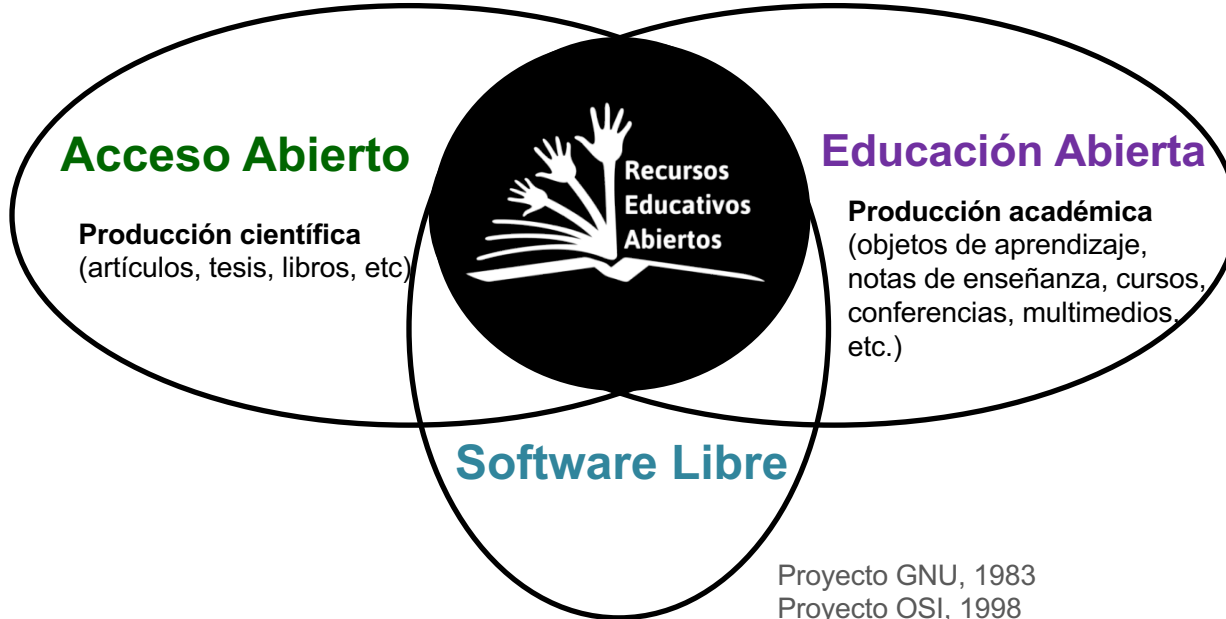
Acceso Abierto

Producción científica
(artículos, tesis, libros, etc)

Recursos Educativos Abiertos

Educación Abierta

Producción académica
(objetos de aprendizaje, notas de enseñanza, cursos, conferencias, multimedios, etc.)

Software Libre

Proyecto GNU, 1983
Proyecto OSI, 1998